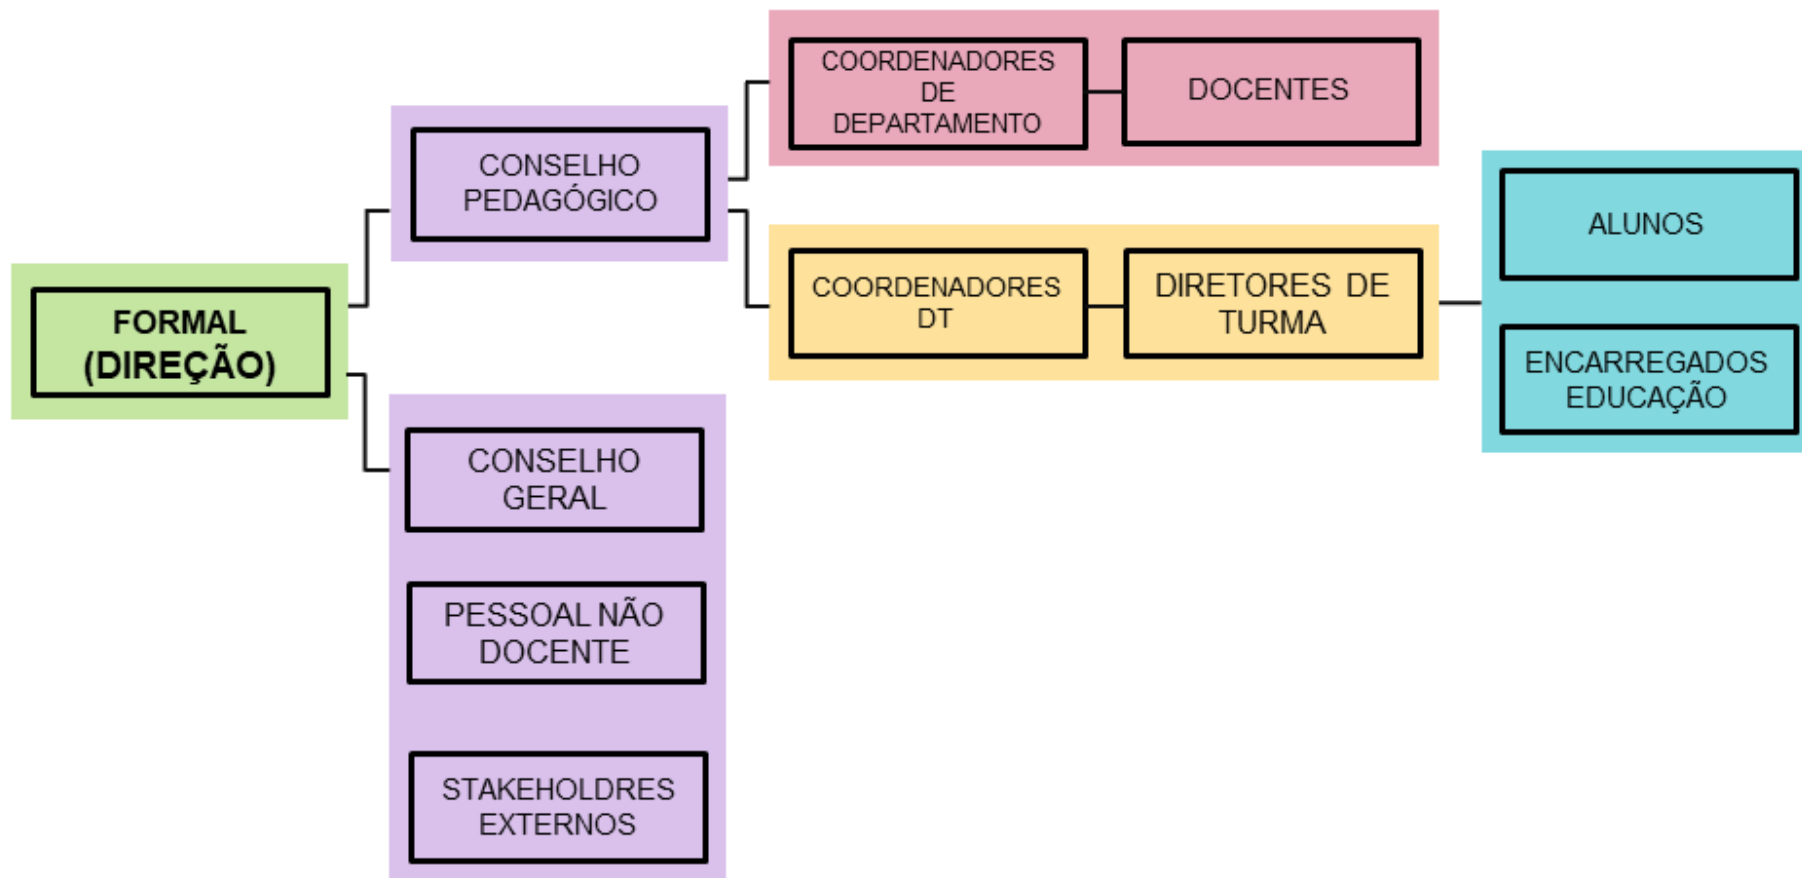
FORMAL (DIREÇÃO)

CONSELHO PEDAGÓGICO

COORDENADORES DE DEPARTAMENTO

DOCENTES

COORDENADORES DT

DIRETORES DE TURMA

ALUNOS

ENCARREGADOS EDUCAÇÃO

CONSELHO GERAL

PESSOAL NÃO DOCENTE

STAKEHOLDRES EXTERNOS